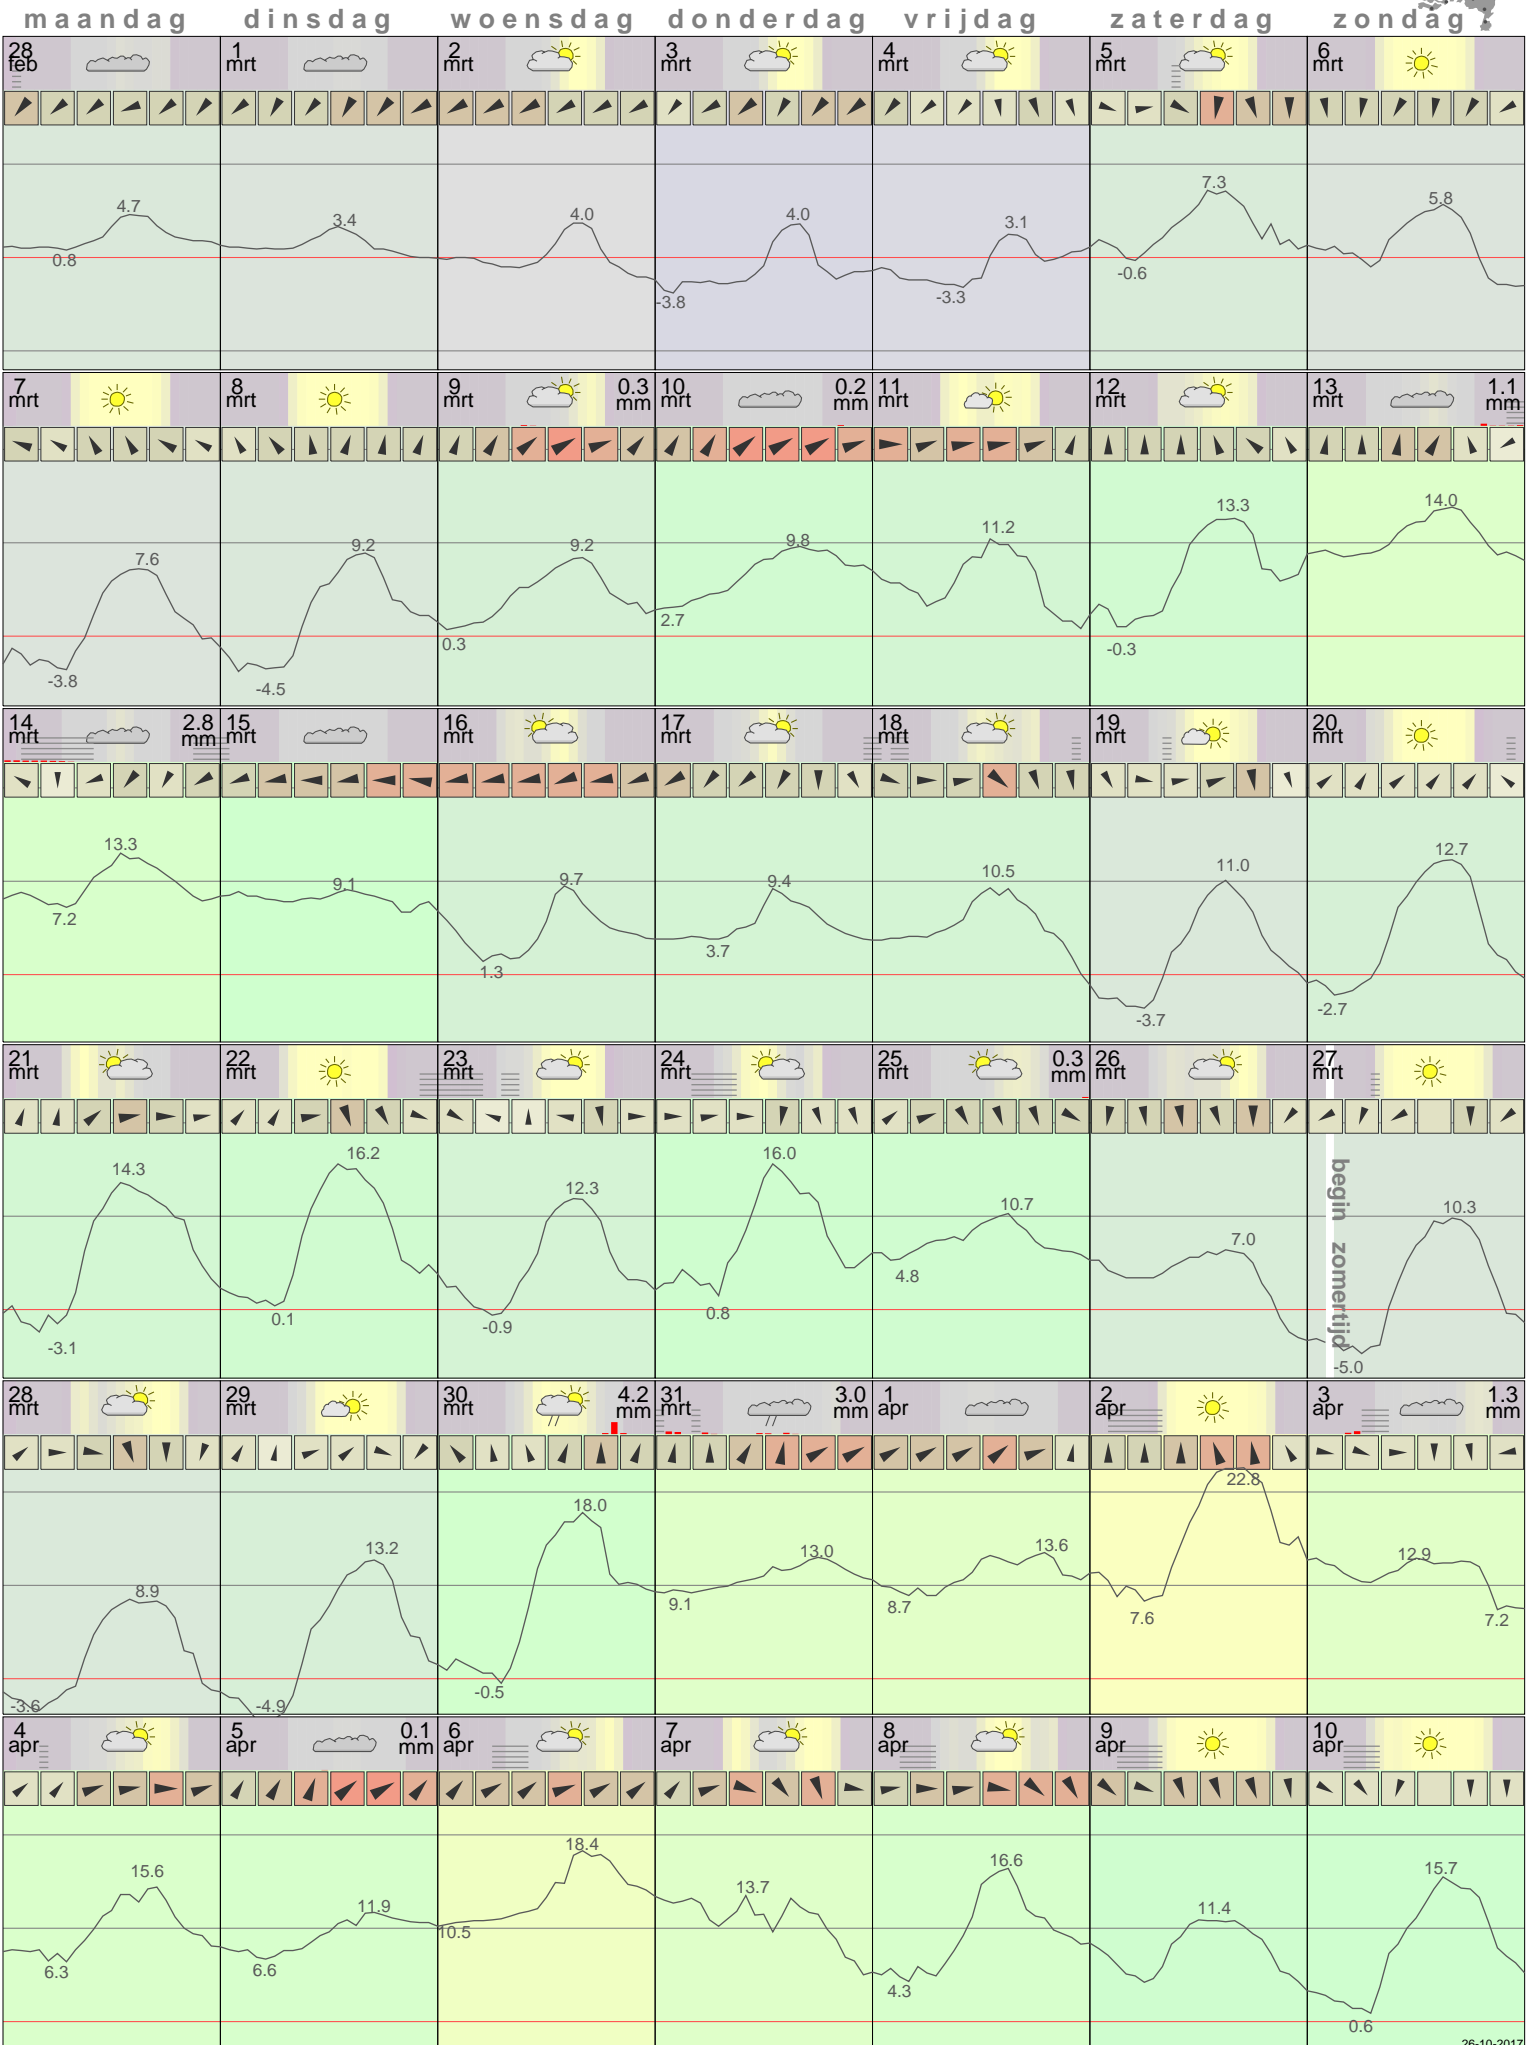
maandag dinsdag woensdag donderdag vrijdag zaterdag zondag

28 feb 4.7 0.8
1 mrt 3.4
2 mrt 4.0
3 mrt 4.0 -3.8
4 mrt 3.1 -3.3
5 mrt 7.3 -0.6
6 mrt 5.8

7 mrt 7.6 -3.8
8 mrt 9.2 -4.5
9 mrt 0.3 mm 9.2 0.3
10 mrt 0.2 mm 9.8 2.7
11 mrt 11.2
12 mrt 13.3 -0.3
13 mrt 1.1 mm 14.0

14 mrt 2.8 mm 13.3 7.2
15 mrt 9.1
16 mrt 9.7 1.3
17 mrt 9.4 3.7
18 mrt 10.5
19 mrt 11.0 -3.7
20 mrt 12.7 -2.7

21 mrt 14.3 -3.1
22 mrt 16.2 0.1
23 mrt 12.3 -0.9
24 mrt 16.0 0.8
25 mrt 0.3 mm 10.7 4.8
26 mrt 7.0
27 mrt begin zomertijd 10.3 -5.0

28 mrt 8.9 -3.6
29 mrt 13.2 -4.9
30 mrt 4.2 mm 18.0 -0.5
31 mrt 3.0 mm 13.0 9.1
1 apr 13.6 8.7
2 apr 22.8 7.6
3 apr 1.3 mm 12.9 7.2

4 apr 15.6 6.3
5 apr 0.1 mm 11.9 6.6
6 apr 18.4 10.5
7 apr 13.7
8 apr 16.6 4.3
9 apr 11.4
10 apr 15.7 0.6

26-10-2017